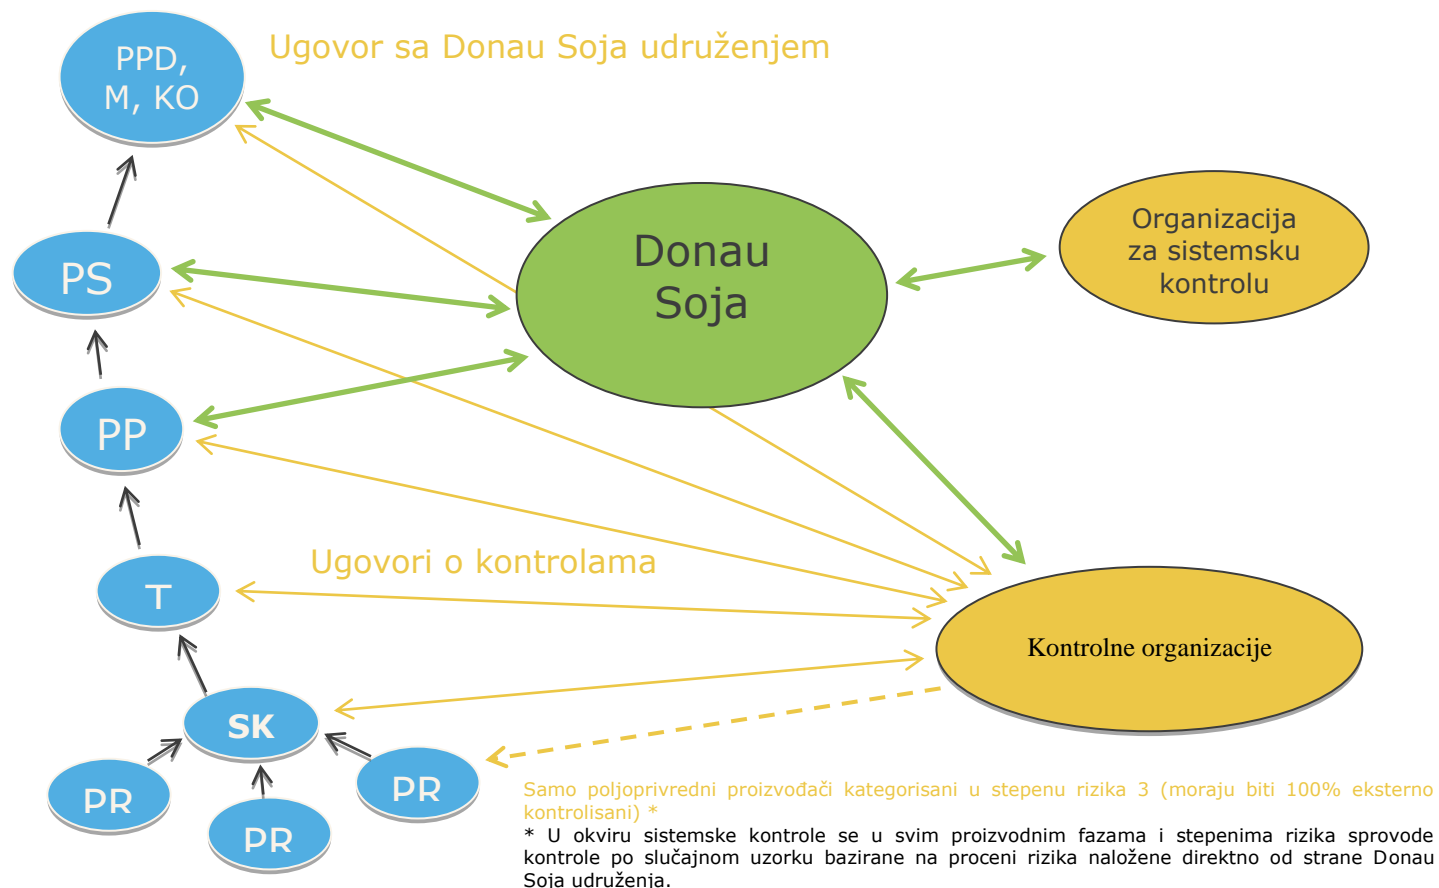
PPD, M, KO

Ugovor sa Donau Soja udruženjem

PS

Donau Soja

Organizacija za sistemsku kontrolu

PP

Ugovori o kontrolama

T

Kontrolne organizacije

SK

PR

PR

PR

Samo poljoprivredni proizvođači kategorisani u stepenu rizika 3 (moraju biti 100% eksterno kontrolisani) *

* U okviru sistemske kontrole se u svim proizvodnim fazama i stepenima rizika sprovode kontrole po slučajnom uzorku bazirane na proceni rizika naložene direktno od strane Donau Soja udruženja.